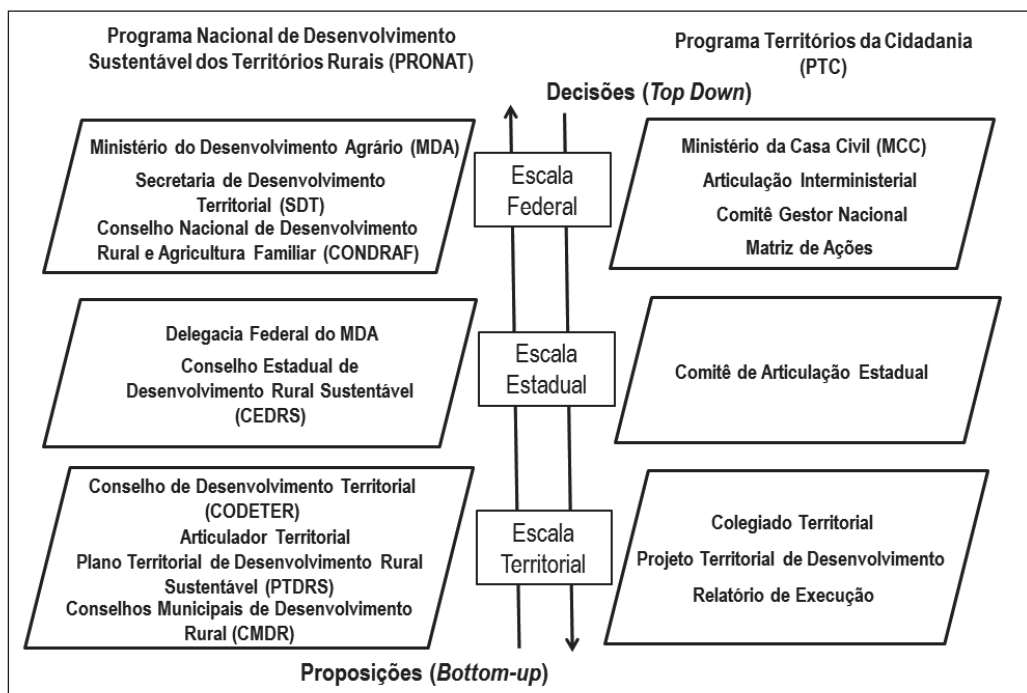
Programa Nacional de Desenvolvimento Sustentável dos Territórios Rurais (PRONAT)

Programa Territórios da Cidadania (PTC)

Decisões (*Top Down*)

Ministério do Desenvolvimento Agrário (MDA)
Secretaria de Desenvolvimento Territorial (SDT)
Conselho Nacional de Desenvolvimento Rural e Agricultura Familiar (CONDRAF)

Escala Federal

Ministério da Casa Civil (MCC)
Articulação Interministerial
Comitê Gestor Nacional
Matriz de Ações

Delegacia Federal do MDA
Conselho Estadual de Desenvolvimento Rural Sustentável (CEDRS)

Escala Estadual

Comitê de Articulação Estadual

Conselho de Desenvolvimento Territorial (CODETER)
Articulador Territorial
Plano Territorial de Desenvolvimento Rural Sustentável (PTDRS)
Conselhos Municipais de Desenvolvimento Rural (CMDR)

Escala Territorial

Colegiado Territorial
Projeto Territorial de Desenvolvimento
Relatório de Execução

Proposições (*Bottom-up*)